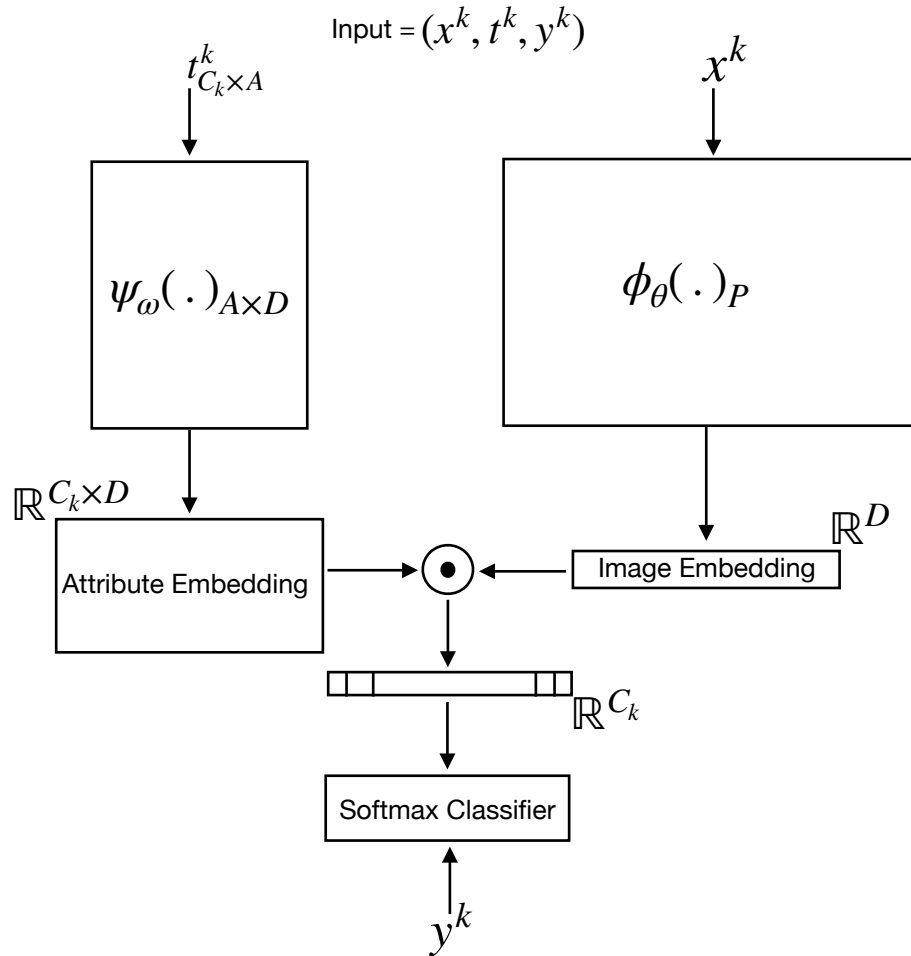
Input = $(x^k, t^k, y^k)$

$t^k_{C_k \times A}$

$x^k$

$\psi_\omega(\,.\,)_{A\times D}$

$\phi_\theta(\,.\,)_P$

$\mathbb{R}^{C_k \times D}$

Attribute Embedding

$\odot$

Image Embedding

$\mathbb{R}^D$

$\mathbb{R}^{C_k}$

Softmax Classifier

$y^k$